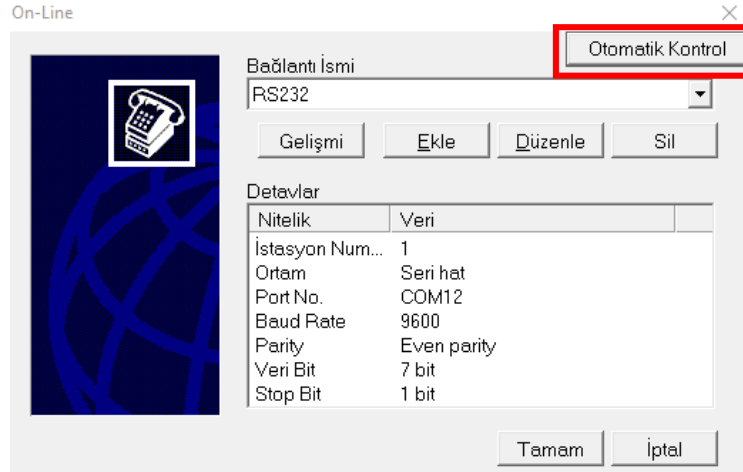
On-Line

Otomatik Kontrol

Bağlantı İsmi

RS232

Gelişmi

Ekle

Düzenle

Sil

Detavlar

| Nitelik | Veri |
|---|---|
| İstasyon Num... | 1 |
| Ortam | Seri hat |
| Port No. | COM12 |
| Baud Rate | 9600 |
| Parity | Even parity |
| Veri Bit | 7 bit |
| Stop Bit | 1 bit |

Tamam

İptal